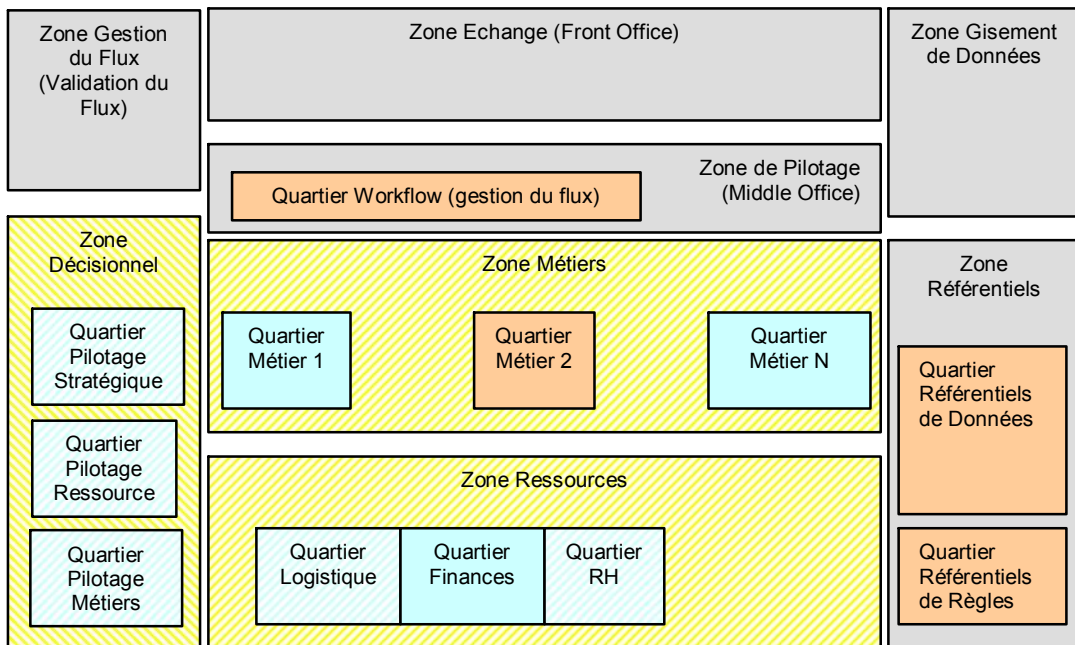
Zone Gestion du Flux (Validation du Flux)

Zone Echange (Front Office)

Zone Gisement de Données

Quartier Workflow (gestion du flux)

Zone de Pilotage (Middle Office)

Zone Décisionnel

Quartier Pilotage Stratégique

Quartier Pilotage Ressource

Quartier Pilotage Métiers

Zone Métiers

Quartier Métier 1

Quartier Métier 2

Quartier Métier N

Zone Ressources

Quartier Logistique

Quartier Finances

Quartier RH

Zone Référentiels

Quartier Référentiels de Données

Quartier Référentiels de Règles